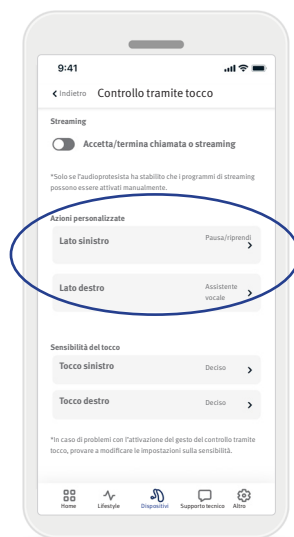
9:41

< Indietro Controllo tramite tocco

Streaming

Accetta/termina chiamata o streaming

*Solo se l'audioprotesista ha stabilito che i programmi di streaming possono essere attivati manualmente.

Azioni personalizzate

Lato sinistro Pausa/riprendi >

Lato destro Assistente vocale >

Sensibilità del tocco

Tocco sinistro Deciso >

Tocco destro Deciso >

*In caso di problemi con l'attivazione del gesto del controllo tramite tocco, provare a modificare le impostazioni sulla sensibilità.

Home Lifestyle Dispositivi Supporto tecnico Altro